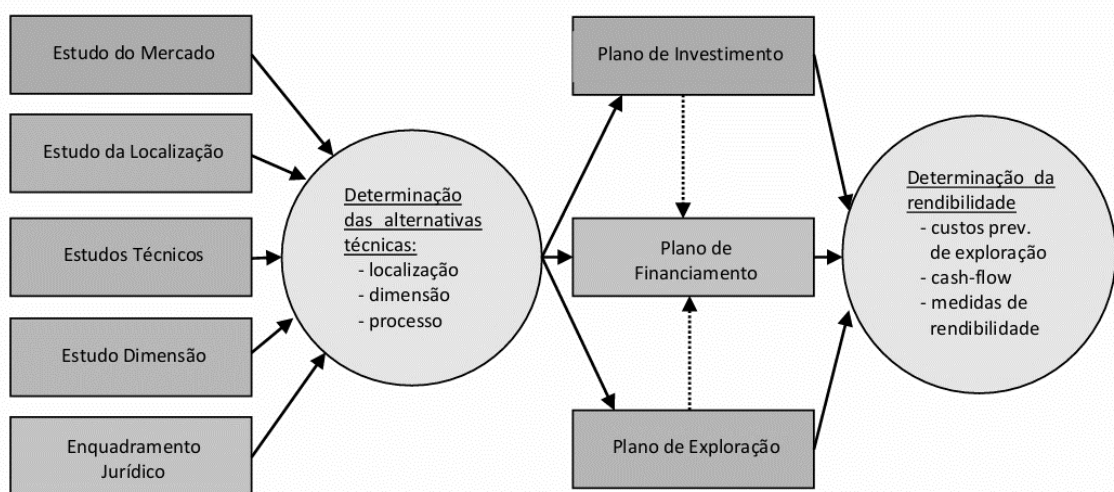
Estudo do Mercado

Estudo da Localização

Estudos Técnicos

Estudo Dimensão

Enquadramento Jurídico

Determinação das alternativas técnicas:
- localização
- dimensão
- processo

Plano de Investimento

Plano de Financiamento

Plano de Exploração

Determinação da rendibilidade
- custos prev. de exploração
- cash-flow
- medidas de rendibilidade